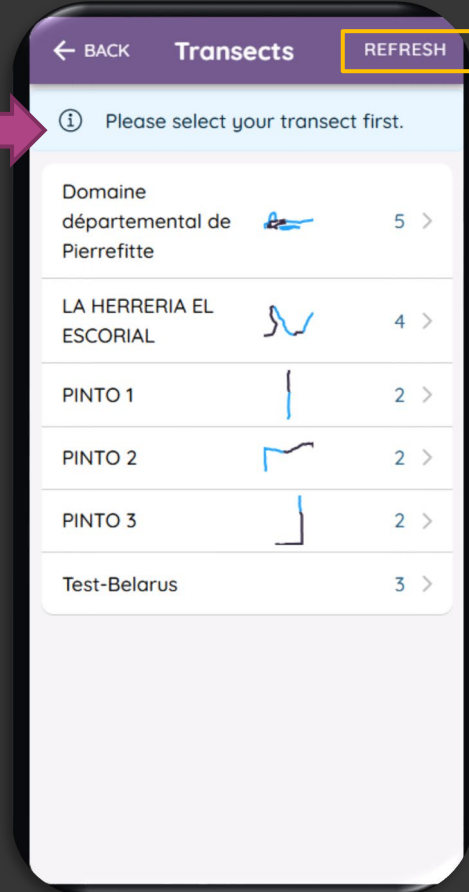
← BACK Transects REFRESH

ⓘ Please select your transect first.

| | |
|---|---|
| Domaine départemental de Pierrefitte | 5 > |
| LA HERRERIA EL ESCORIAL | 4 > |
| PINTO 1 | 2 > |
| PINTO 2 | 2 > |
| PINTO 3 | 2 > |
| Test-Belarus | 3 > |